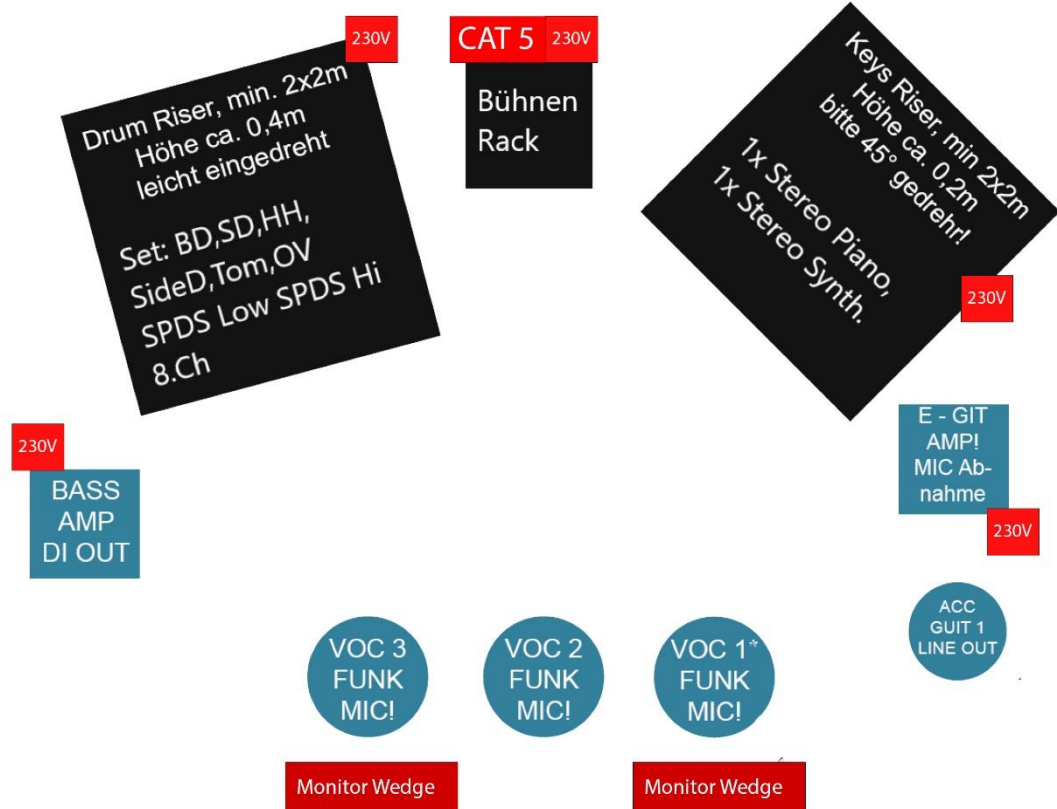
230V

Drum Riser, min. 2x2m
Höhe ca. 0,4m
leicht eingedreht

Set: BD,SD,HH,
SideD,Tom,OV
SPDS Low SPDS Hi
8.Ch

CAT 5 230V

Bühnen
Rack

Keys Riser, min 2x2m
Höhe ca. 0,2m
bitte 45° gedrehr!

1x Stereo Piano,
1x Stereo Synth.

230V

230V

BASS
AMP
DI OUT

E - GIT
AMP!
MIC Abnahme

230V

ACC
GUIT 1
LINE OUT

VOC 3
FUNK
MIC!

VOC 2
FUNK
MIC!

VOC 1*
FUNK
MIC!

Monitor Wedge

Monitor Wedge